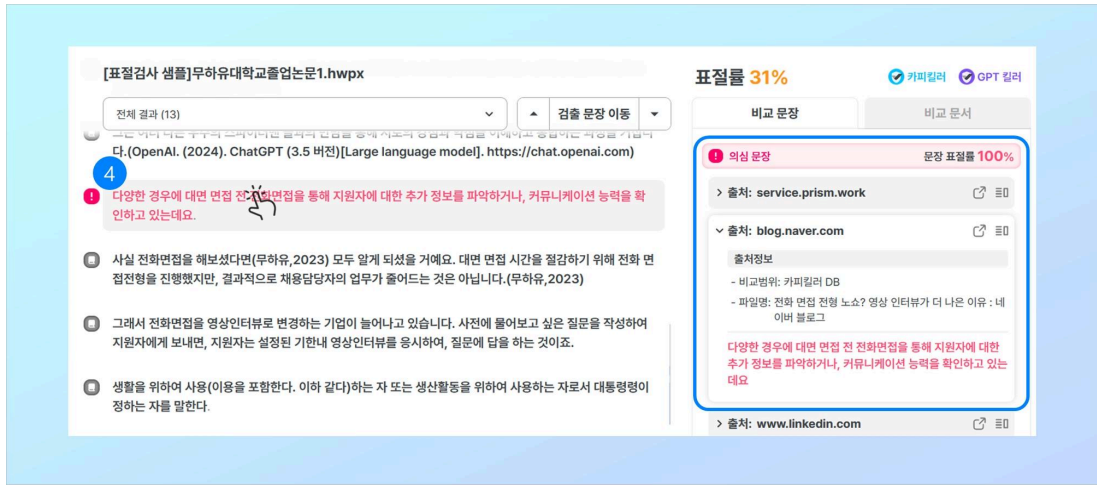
[표절검사 샘플]무하유대학교졸업논문1.hwpx

전체 결과 (13)

검출 문장 이동

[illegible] 다.(OpenAI. (2024). ChatGPT (3.5 버전)[Large language model]. https://chat.openai.com)

4

다양한 경우에 대면 면접 전 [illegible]면접을 통해 지원자에 대한 추가 정보를 파악하거나, 커뮤니케이션 능력을 확인하고 있는데요.

사실 전화면접을 해보셨다면(무하유,2023) 모두 알게 되셨을 거에요. 대면 면접 시간을 절감하기 위해 전화 면접전형을 진행했지만, 결과적으로 채용담당자의 업무가 줄어드는 것은 아닙니다.(무하유,2023)

그래서 전화면접을 영상인터뷰로 변경하는 기업이 늘어나고 있습니다. 사전에 물어보고 싶은 질문을 작성하여 지원자에게 보내면, 지원자는 설정된 기한내 영상인터뷰를 응시하여, 질문에 답을 하는 것이죠.

생활을 위하여 사용(이용을 포함한다. 이하 같다)하는 자 또는 생산활동을 위하여 사용하는 자로서 대통령령이 정하는 자를 말한다.

표절률 31%

카피킬러

GPT 킬러

비교 문장

비교 문서

의심 문장

문장 표절률 100%

> 출처: service.prism.work

출처: blog.naver.com

출처정보

- 비교범위: 카피킬러 DB

- 파일명: 전화 면접 전형 노쇼? 영상 인터뷰가 더 나은 이유 : 네이버 블로그

다양한 경우에 대면 면접 전 전화면접을 통해 지원자에 대한 추가 정보를 파악하거나, 커뮤니케이션 능력을 확인하고 있는데요

> 출처: www.linkedin.com